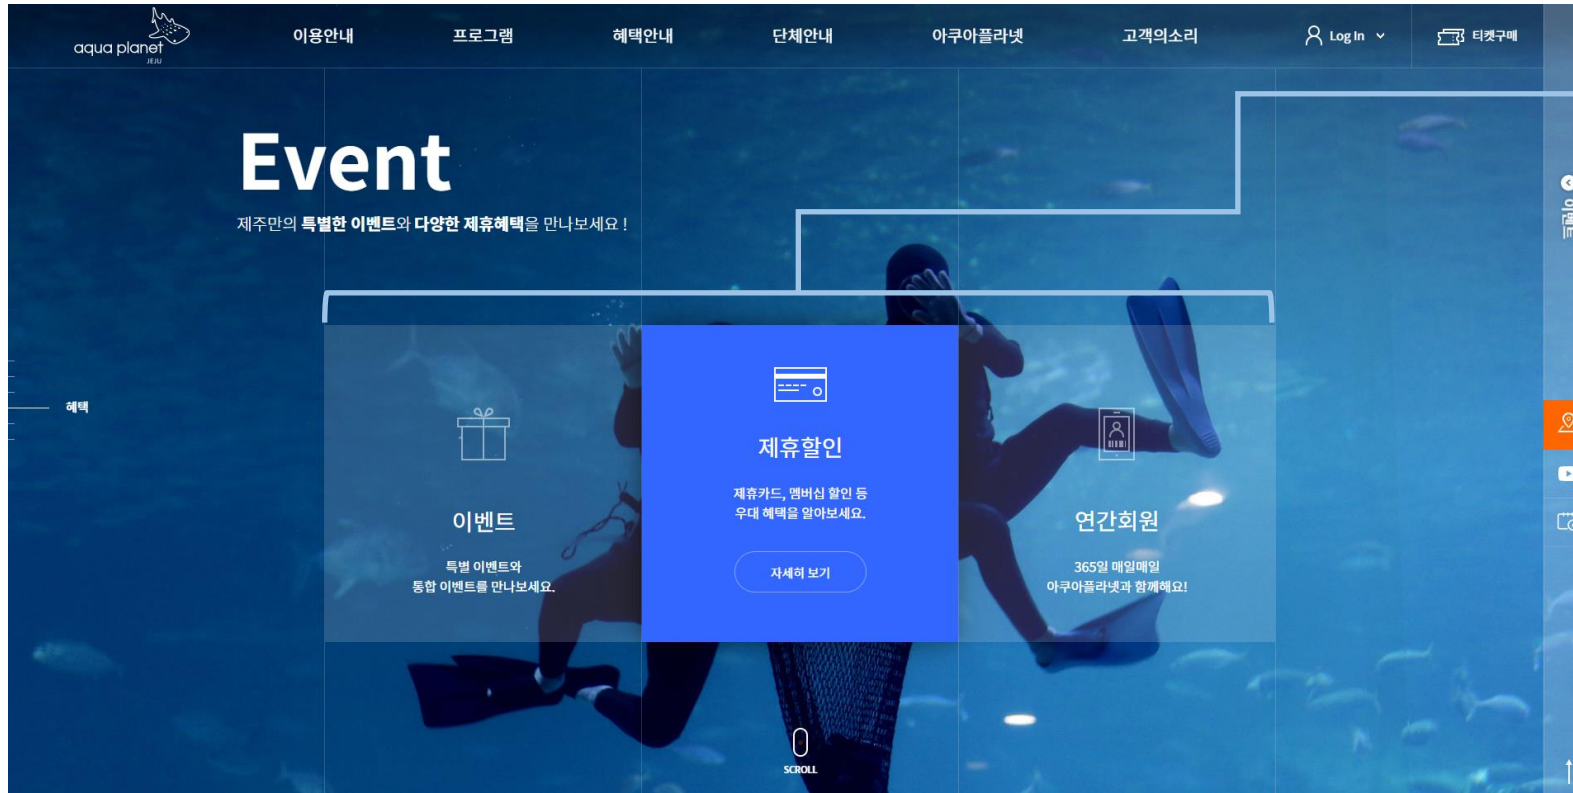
aqua planet
JEJU

이용안내 프로그램 혜택안내 단체안내 아쿠아플라넷 고객의소리 Log In 티켓구매

Event

제주만의 특별한 이벤트와 다양한 제휴혜택을 만나보세요 !

혜택

이벤트

특별 이벤트와
통합 이벤트를 만나보세요.

제휴할인

제휴카드, 멤버십 할인 등
우대 혜택을 알아보세요.

자세히 보기

연간회원

365일 매일매일
아쿠아플라넷과 함께해요!

SCROLL

이벤트